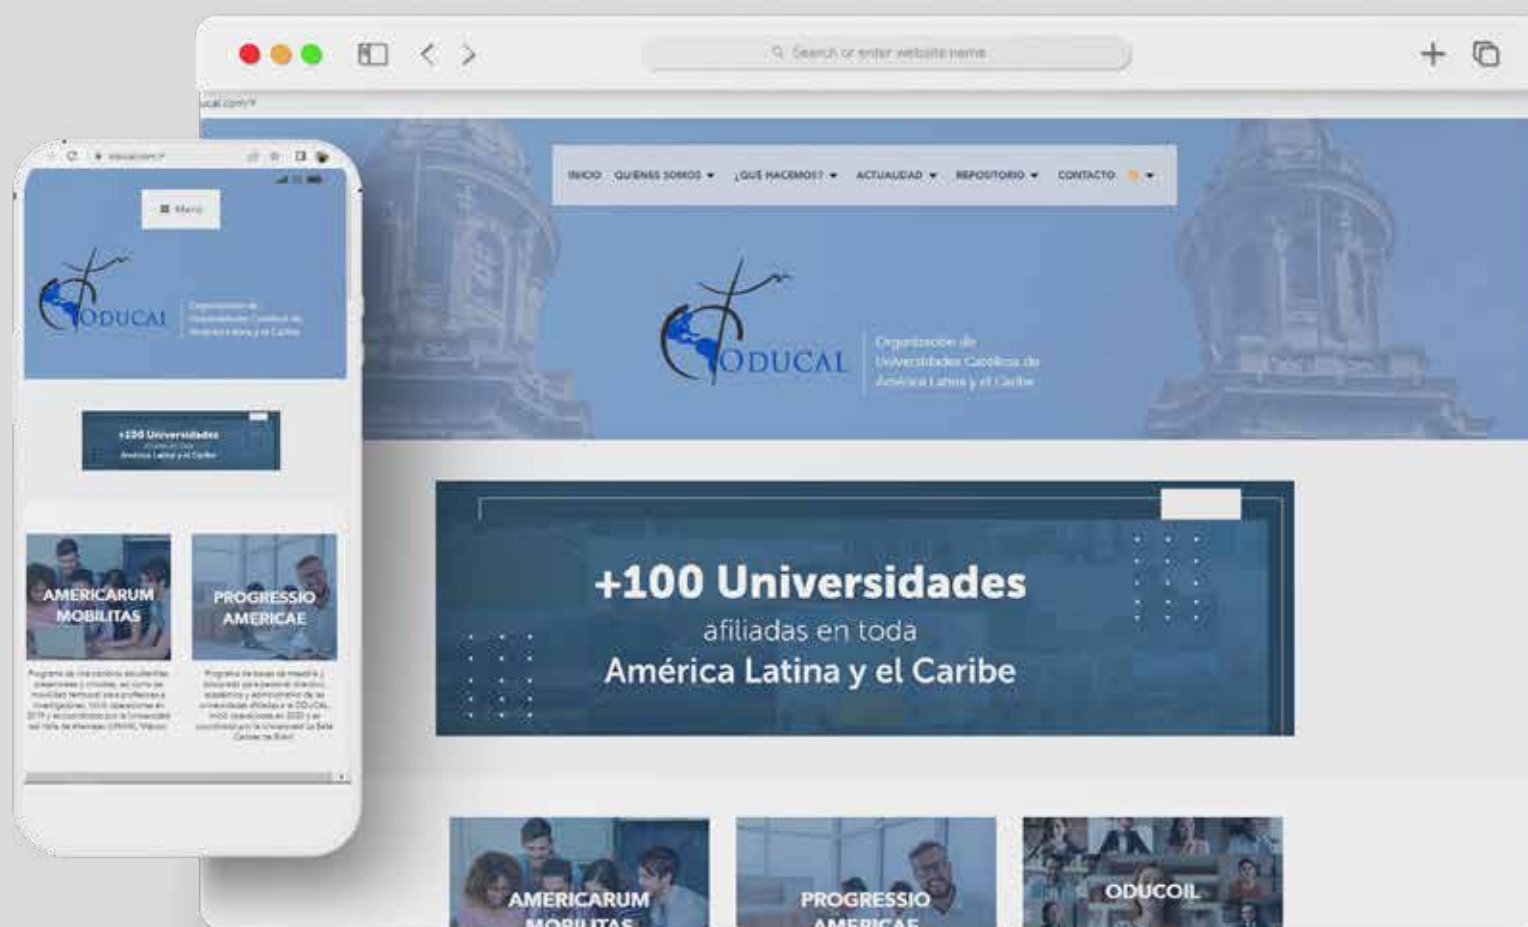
Search or enter website name

ucal.com/

INICIO QUIENES SOMOS ▾ ¿QUÉ HACEMOS? ▾ ACTUALIDAD ▾ REPOSITORIO ▾ CONTACTO ▾

ODUCAL

Organización de Universidades Católicas de América Latina y el Caribe

+100 Universidades

afiliadas en toda

América Latina y el Caribe

AMERICARUM MOBILITAS

PROGRESSIO AMERICAE

ODUCOIL

Menú

ODUCAL

Organización de Universidades Católicas de América Latina y el Caribe

+100 Universidades

afiliadas en toda

América Latina y el Caribe

AMERICARUM MOBILITAS

PROGRESSIO AMERICAE

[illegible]

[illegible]